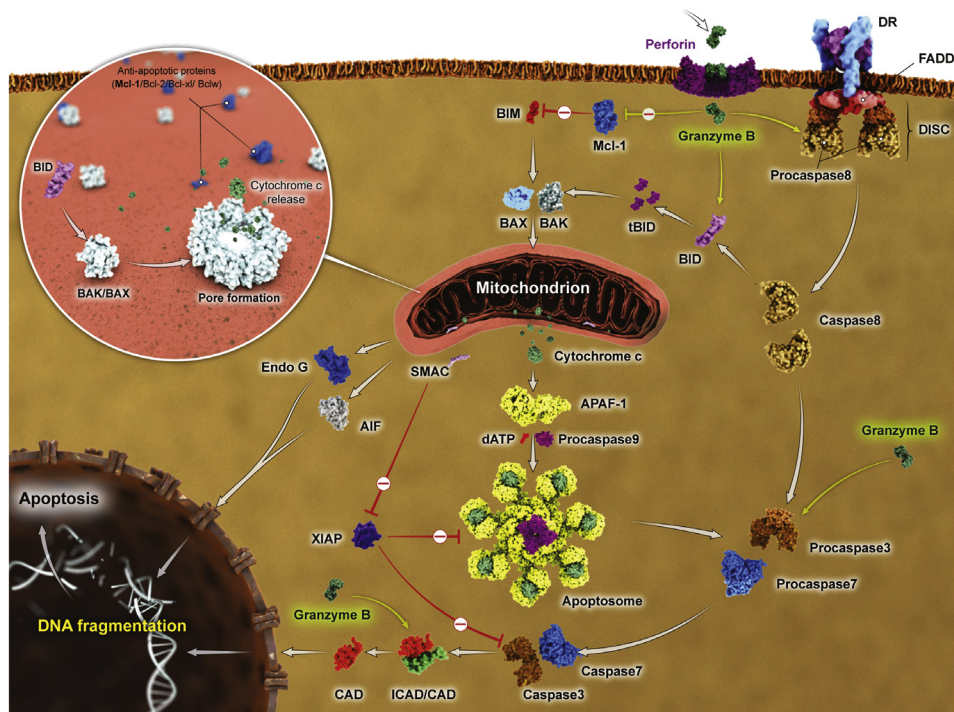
Anti-apoptotic proteins (Mcl-1/Bcl-2/Bcl-xl/ Bclw)

BID

Cytochrome c release

BAK/BAX

Pore formation

Perforin

DR

FADD

BIM

Mcl-1

Granzyme B

DISC

Procaspase8

BAX

BAK

tBID

BID

Mitochondrion

Caspase8

Endo G

SMAC

Cytochrome c

AIF

APAF-1

dATP

Procaspase9

Granzyme B

Apoptosis

XIAP

Procaspase3

Procaspase7

Apoptosome

Granzyme B

DNA fragmentation

CAD

ICAD/CAD

Caspase3

Caspase7